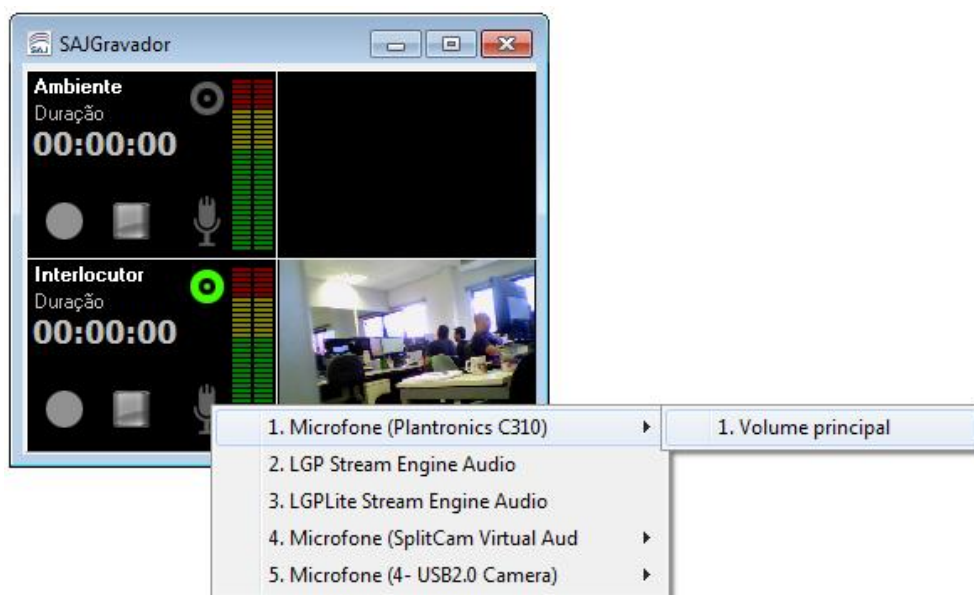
SAJGravador

Ambiente
Duração
00:00:00

Interlocutor
Duração
00:00:00

1. Microfone (Plantronics C310)
2. LGP Stream Engine Audio
3. LGPLite Stream Engine Audio
4. Microfone (SplitCam Virtual Aud
5. Microfone (4- USB2.0 Camera)

1. Volume principal